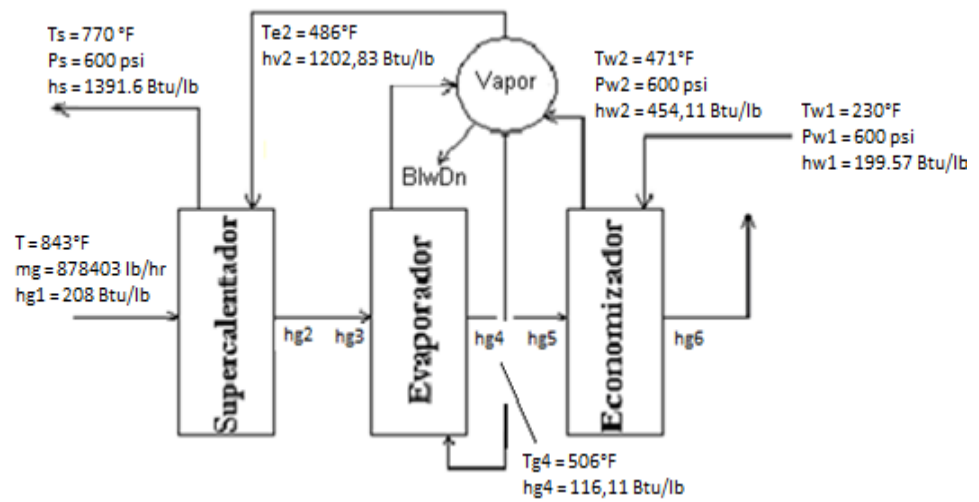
Ts = 770 °F
Ps = 600 psi
hs = 1391.6 Btu/lb

Te2 = 486°F
hv2 = 1202,83 Btu/lb

Vapor

Tw2 = 471°F
Pw2 = 600 psi
hw2 = 454,11 Btu/lb

Tw1 = 230°F
Pw1 = 600 psi
hw1 = 199.57 Btu/lb

BlwDn

T = 843°F
mg = 878403 lb/hr
hg1 = 208 Btu/lb

Supercalentador

hg2

hg3

Evaporador

hg4

hg5

Economizador

hg6

Tg4 = 506°F
hg4 = 116,11 Btu/lb